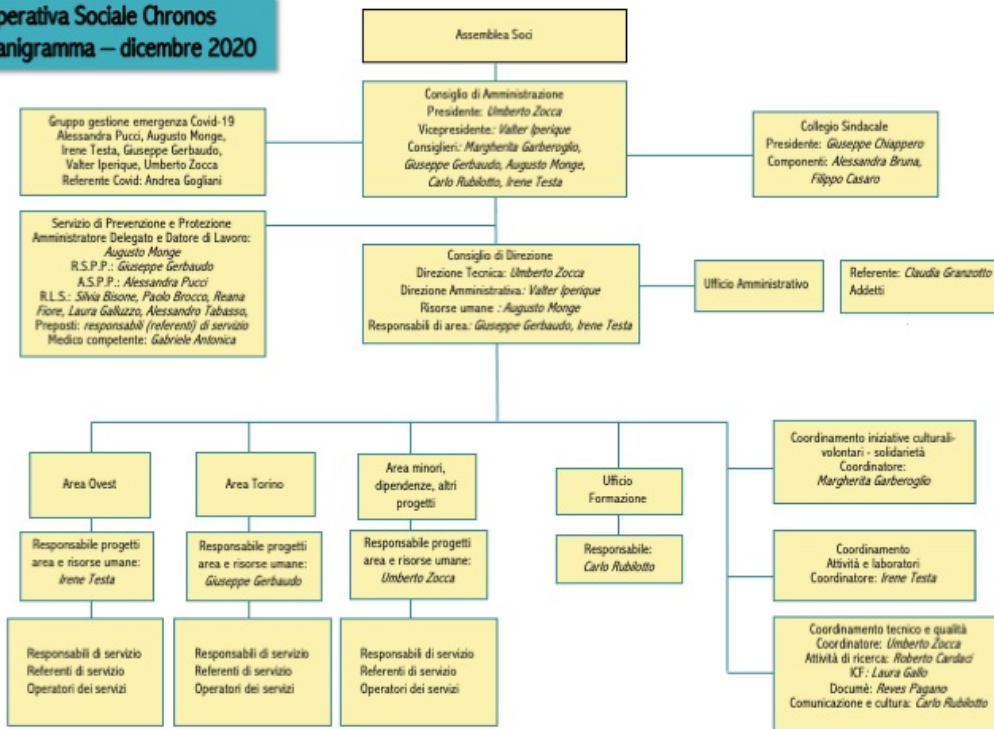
operativa Sociale Chronos
anigramma – dicembre 2020

Assemblea Soci

Consiglio di Amministrazione
Presidente: Umberto Zocca
Vicepresidente: Valter Iperique
Consiglieri: Margherita Garberoglio, Giuseppe Gerbaudo, Augusto Monge, Carlo Rubilotto, Irene Testa

Gruppo gestione emergenza Covid-19
Alessandra Pucci, Augusto Monge, Irene Testa, Giuseppe Gerbaudo, Valter Iperique, Umberto Zocca
Referente Covid: Andrea Gogliani

Collegio Sindacale
Presidente: Giuseppe Chiappero
Componenti: Alessandra Bruna, Filippo Casaro

Servizio di Prevenzione e Protezione
Amministratore Delegato e Datore di Lavoro: Augusto Monge
R.S.P.P.: Giuseppe Gerbaudo
A.S.P.P.: Alessandra Pucci
R.L.S.: Silvia Bisone, Paolo Brocco, Reana Fiore, Laura Galluzzo, Alessandro Tabasso,
Preposti: responsabili (referenti) di servizio
Medico competente: Gabriele Antonica

Consiglio di Direzione
Direzione Tecnica: Umberto Zocca
Direzione Amministrativa: Valter Iperique
Risorse umane : Augusto Monge
Responsabili di area: Giuseppe Gerbaudo, Irene Testa

Ufficio Amministrativo

Referente: Claudia Granzotto
Addetti

Area Ovest

Responsabile progetti area e risorse umane: Irene Testa

Responsabili di servizio
Referenti di servizio
Operatori dei servizi

Area Torino

Responsabile progetti area e risorse umane: Giuseppe Gerbaudo

Responsabili di servizio
Referenti di servizio
Operatori dei servizi

Area minori, dipendenze, altri progetti

Responsabile progetti area e risorse umane: Umberto Zocca

Responsabili di servizio
Referenti di servizio
Operatori dei servizi

Ufficio Formazione

Responsabile: Carlo Rubilotto

Coordinamento iniziative culturali-volontari - solidarietà
Coordinatore: Margherita Garberoglio

Coordinamento
Attività e laboratori
Coordinatore: Irene Testa

Coordinamento tecnico e qualità
Coordinatore: Umberto Zocca
Attività di ricerca: Roberto Cardaci
ICF: Laura Gallo
Documé: Reves Pagano
Comunicazione e cultura: Carlo Rubilotto